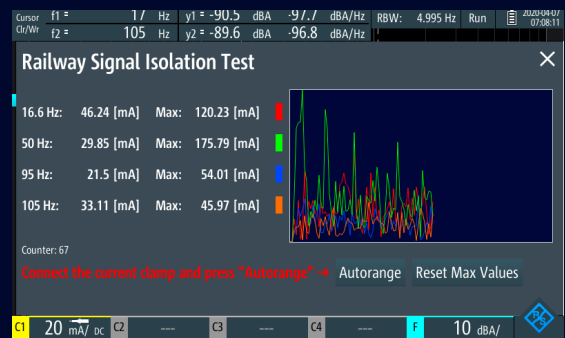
Cursor Clr/Wr f1 = 17 Hz y1 = -90.5 dBA -97.7 dBA/Hz RBW: 4.995 Hz Run 2020-04-07 07:08:11
f2 = 105 Hz y2 = -89.6 dBA -96.8 dBA/Hz

Railway Signal Isolation Test

16.6 Hz: 46.24 [mA] Max: 120.23 [mA]

50 Hz: 29.85 [mA] Max: 175.79 [mA]

95 Hz: 21.5 [mA] Max: 54.01 [mA]

105 Hz: 33.11 [mA] Max: 45.97 [mA]

Counter: 67

Connect the current clamp and press "Autorange" → Autorange Reset Max Values

C1 20 mA/ DC C2 --- C3 --- C4 --- F 10 dBA/